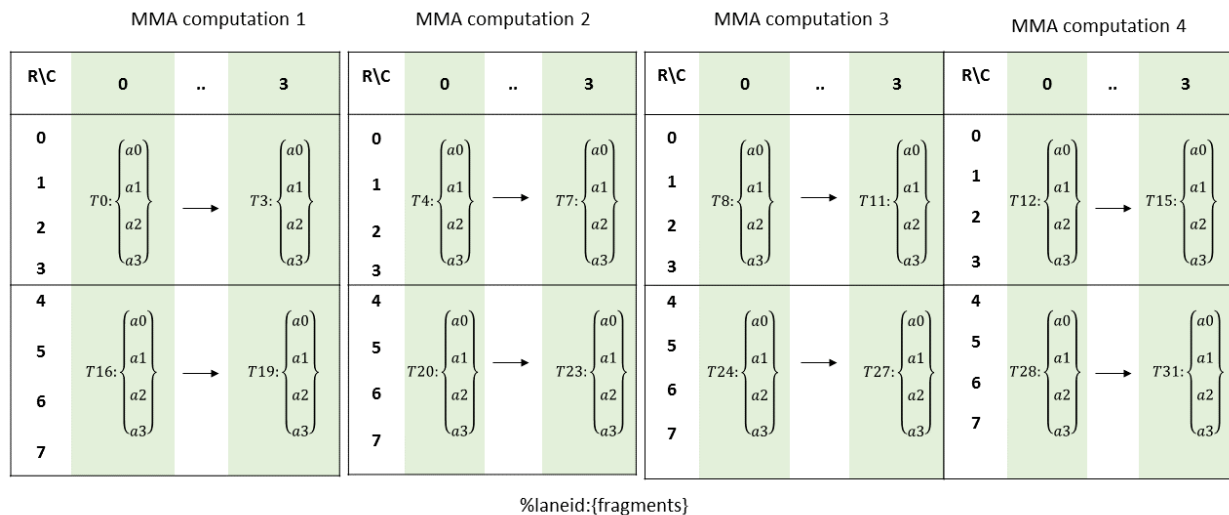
MMA computation 1

| R\C | 0 | .. | 3 |
|---|---|---|---|
| 0<br>1<br>2<br>3 | $T0: \begin{Bmatrix} a0 \\ a1 \\ a2 \\ a3 \end{Bmatrix}$ | $\longrightarrow$ | $T3: \begin{Bmatrix} a0 \\ a1 \\ a2 \\ a3 \end{Bmatrix}$ |
| 4<br>5<br>6<br>7 | $T16: \begin{Bmatrix} a0 \\ a1 \\ a2 \\ a3 \end{Bmatrix}$ | $\longrightarrow$ | $T19: \begin{Bmatrix} a0 \\ a1 \\ a2 \\ a3 \end{Bmatrix}$ |

MMA computation 2

| R\C | 0 | .. | 3 |
|---|---|---|---|
| 0<br>1<br>2<br>3 | $T4: \begin{Bmatrix} a0 \\ a1 \\ a2 \\ a3 \end{Bmatrix}$ | $\longrightarrow$ | $T7: \begin{Bmatrix} a0 \\ a1 \\ a2 \\ a3 \end{Bmatrix}$ |
| 4<br>5<br>6<br>7 | $T20: \begin{Bmatrix} a0 \\ a1 \\ a2 \\ a3 \end{Bmatrix}$ | $\longrightarrow$ | $T23: \begin{Bmatrix} a0 \\ a1 \\ a2 \\ a3 \end{Bmatrix}$ |

MMA computation 3

| R\C | 0 | .. | 3 |
|---|---|---|---|
| 0<br>1<br>2<br>3 | $T8: \begin{Bmatrix} a0 \\ a1 \\ a2 \\ a3 \end{Bmatrix}$ | $\longrightarrow$ | $T11: \begin{Bmatrix} a0 \\ a1 \\ a2 \\ a3 \end{Bmatrix}$ |
| 4<br>5<br>6<br>7 | $T24: \begin{Bmatrix} a0 \\ a1 \\ a2 \\ a3 \end{Bmatrix}$ | $\longrightarrow$ | $T27: \begin{Bmatrix} a0 \\ a1 \\ a2 \\ a3 \end{Bmatrix}$ |

MMA computation 4

| R\C | 0 | .. | 3 |
|---|---|---|---|
| 0<br>1<br>2<br>3 | $T12: \begin{Bmatrix} a0 \\ a1 \\ a2 \\ a3 \end{Bmatrix}$ | $\longrightarrow$ | $T15: \begin{Bmatrix} a0 \\ a1 \\ a2 \\ a3 \end{Bmatrix}$ |
| 4<br>5<br>6<br>7 | $T28: \begin{Bmatrix} a0 \\ a1 \\ a2 \\ a3 \end{Bmatrix}$ | $\longrightarrow$ | $T31: \begin{Bmatrix} a0 \\ a1 \\ a2 \\ a3 \end{Bmatrix}$ |

%laneid:{fragments}